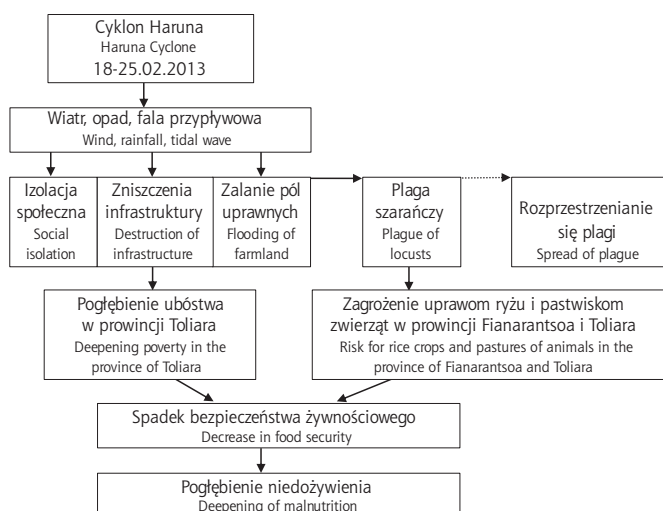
Cyklon Haruna
Haruna Cyclone
18-25.02.2013

Wiatr, opad, fala przypływowa
Wind, rainfall, tidal wave

Izolacja społeczna
Social isolation

Zniszczenia infrastruktury
Destruction of infrastructure

Zalanie pól uprawnych
Flooding of farmland

Plaga szarańczy
Plague of locusts

Rozprzestrzenianie się plagi
Spread of plague

Pogłębienie ubóstwa w prowincji Toliara
Deepening poverty in the province of Toliara

Zagrożenie uprawom ryżu i pastwiskom zwierząt w prowincji Fianarantsoa i Toliara
Risk for rice crops and pastures of animals in the province of Fianarantsoa and Toliara

Spadek bezpieczeństwa żywnościowego
Decrease in food security

Pogłębienie niedożywienia
Deepening of malnutrition